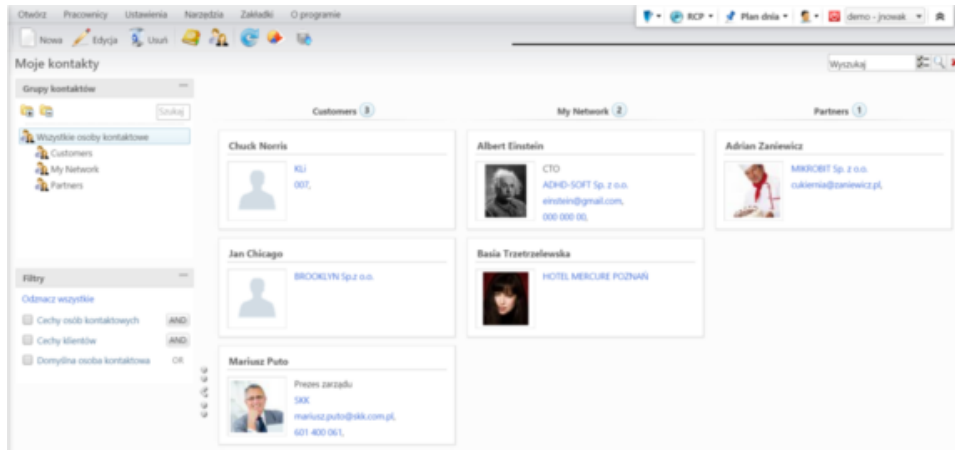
Otwórz Pracownicy Ustawienia Narzędzia Zakładki O programie

RCP Plan dnia demo - jnowak

Nowa Edycja Usuń

Moje kontakty

Wyszukaj

Grupy kontaktów

Szukaj

Wszystkie osoby kontaktowe
Customers
My Network
Partners

Filtry

Odznacz wszystkie

Cechy osób kontaktowych AND
Cechy klientów AND
Domyślna osoba kontaktowa OR

Customers 3

My Network 2

Partners 1

Chuck Norris
KLI
007,

Albert Einstein
CTO
ADHD-SOFT Sp. z o.o.
einstein@gmail.com,
000 000 00,

Adrian Zaniewicz
MIKROBIT Sp. z o.o.
cukiernia@zaniewicz.pl,

Jan Chicago
BROOKLYN Sp.z o.o.

Basia Trzetrzelewska
HOTEL MERCURE POZNAŃ

Mariusz Puto
Prezes zarządu
SKK
mariusz.puto@skk.com.pl,
601 400 061,